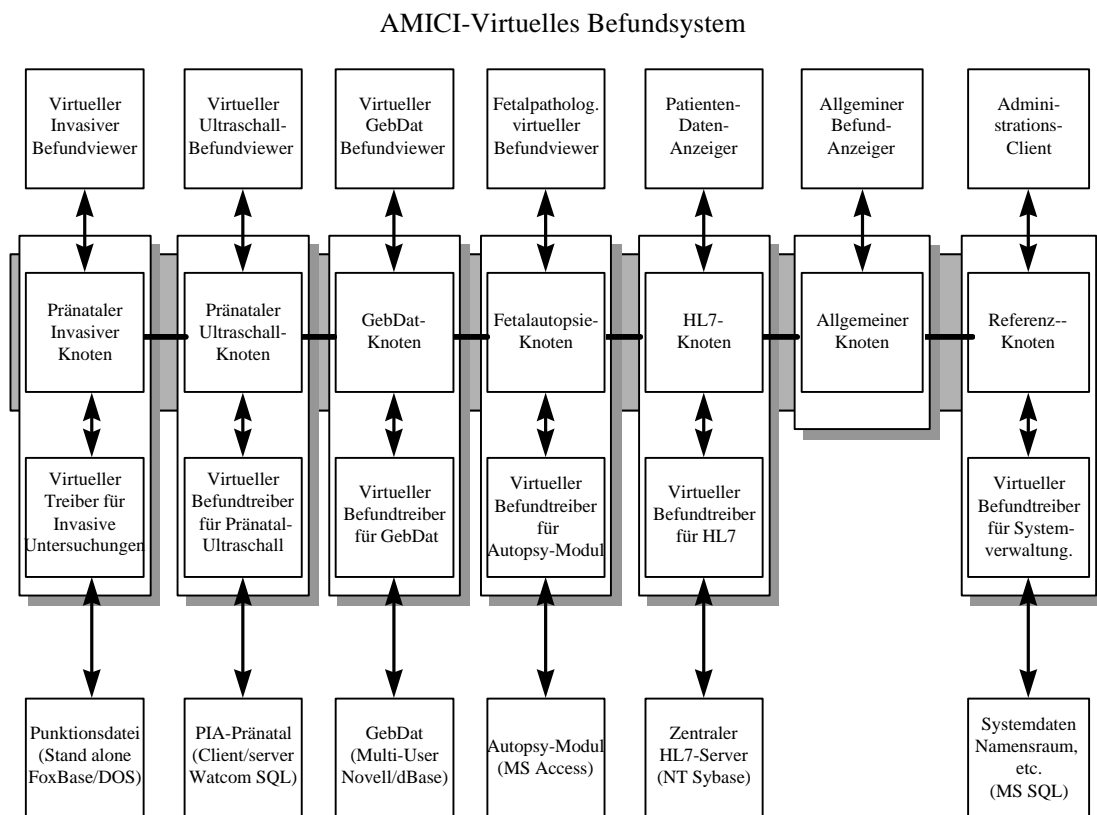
AMICI-Virtuelles Befundsystem

Virtueller Invasiver Befundviewer

Virtueller Ultraschall-Befundviewer

Virtueller GebDat Befundviewer

Fetalpatholog. virtueller Befundviewer

Patienten-Daten-Anzeiger

Allgeminer Befund-Anzeiger

Administrations-Client

Pränataler Invasiver Knoten

Pränataler Ultraschall-Knoten

GebDat-Knoten

Fetalautopsie-Knoten

HL7-Knoten

Allgemeiner Knoten

Referenz--Knoten

Virtueller Treiber für Invasive Untersuchungen

Virtueller Befundtreiber für Pränatal-Ultraschall

Virtueller Befundtreiber für GebDat

Virtueller Befundtreiber für Autopsy-Modul

Virtueller Befundtreiber für HL7

Virtueller Befundtreiber für System-verwaltung.

Punktionsdatei (Stand alone FoxBase/DOS)

PIA-Pränatal (Client/server Watcom SQL)

GebDat (Multi-User Novell/dBase)

Autopsy-Modul (MS Access)

Zentraler HL7-Server (NT Sybase)

Systemdaten Namensraum, etc. (MS SQL)